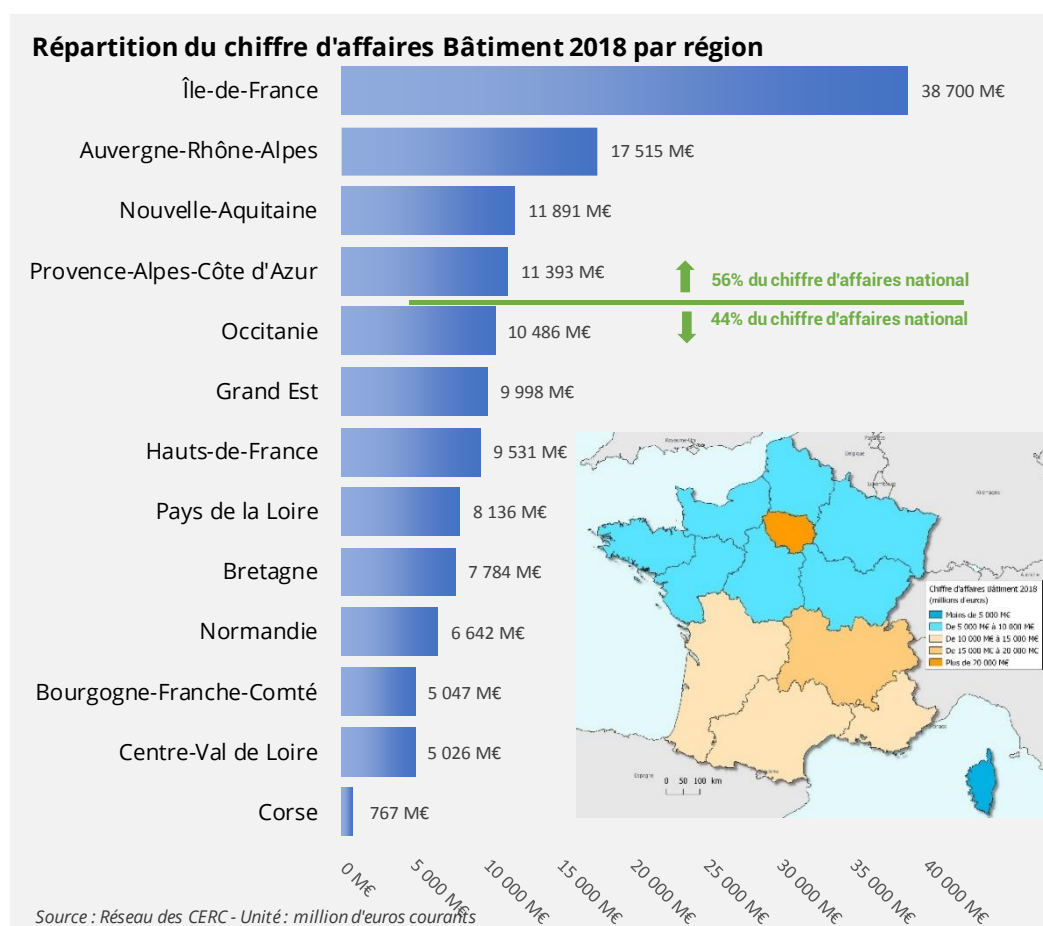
Répartition du chiffre d'affaires Bâtiment 2018 par région

| Région | Chiffre d'affaires |
|---|---|
| Île-de-France | 38 700 M€ |
| Auvergne-Rhône-Alpes | 17 515 M€ |
| Nouvelle-Aquitaine | 11 891 M€ |
| Provence-Alpes-Côte d'Azur | 11 393 M€ |
| Occitanie | 10 486 M€ |
| Grand Est | 9 998 M€ |
| Hauts-de-France | 9 531 M€ |
| Pays de la Loire | 8 136 M€ |
| Bretagne | 7 784 M€ |
| Normandie | 6 642 M€ |
| Bourgogne-Franche-Comté | 5 047 M€ |
| Centre-Val de Loire | 5 026 M€ |
| Corse | 767 M€ |

56% du chiffre d'affaires national
44% du chiffre d'affaires national

Chiffre d'affaires Bâtiment 2018 (millions d'euros)
Moins de 5 000 M€
De 5 000 M€ à 10 000 M€
De 10 000 M€ à 15 000 M€
De 15 000 M€ à 20 000 M€
Plus de 20 000 M€

0 50 100 km

0 M€ 5 000 M€ 10 000 M€ 15 000 M€ 20 000 M€ 25 000 M€ 30 000 M€ 35 000 M€ 40 000 M€

Source : Réseau des CERC - Unité : million d'euros courants